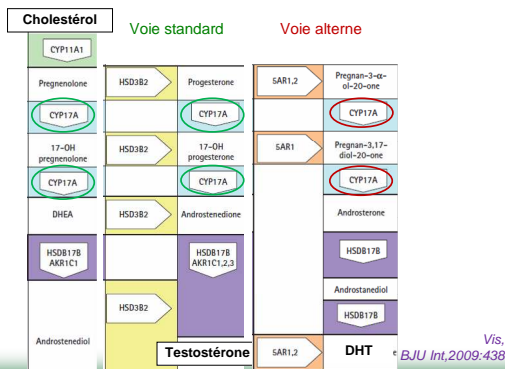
Cholestérol

Voie standard

Voie alterne

CYP11A1

Pregnenolone

CYP17A

17-OH pregnenolone

CYP17A

DHEA

HSDB17B AKR1C1

Androstenediol

HSD3B2

HSD3B2

HSD3B2

HSD3B2

Progesterone

CYP17A

17-OH progesterone

CYP17A

Androstenedione

HSDB17B AKR1C1,2,3

Testostérone

SAR1,2

SAR1

SAR1,2

Pregnan-3-α-ol-20-one

CYP17A

Pregnan-3,17-diol-20-one

CYP17A

Androsterone

HSDB17B

Androstanediol

HSDB17B

DHT

Vis, BJU Int,2009:438